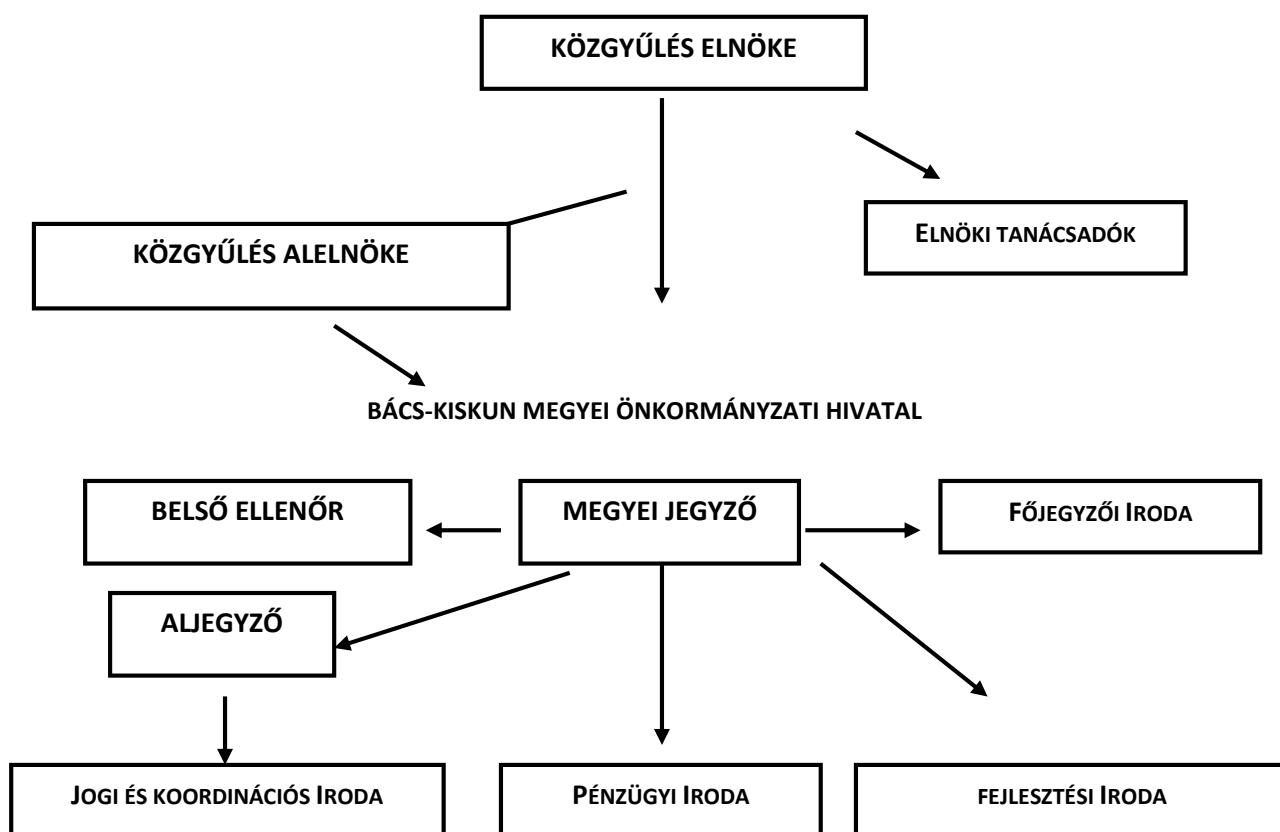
KÖZGYŰLÉS ELNÖKE

KÖZGYŰLÉS ALELNÖKE

ELNÖKI TANÁCSADÓK

BÁCS-KISKUN MEGYEI ÖNKORMÁNYZATI HIVATAL

BELSŐ ELLENŐR

MEGYEI JEGYZŐ

FŐJEGYZŐI IRODA

ALJEGYZŐ

JOGI ÉS KOORDINÁCIÓS IRODA

PÉNZÜGYI IRODA

FEJLESZTÉSI IRODA